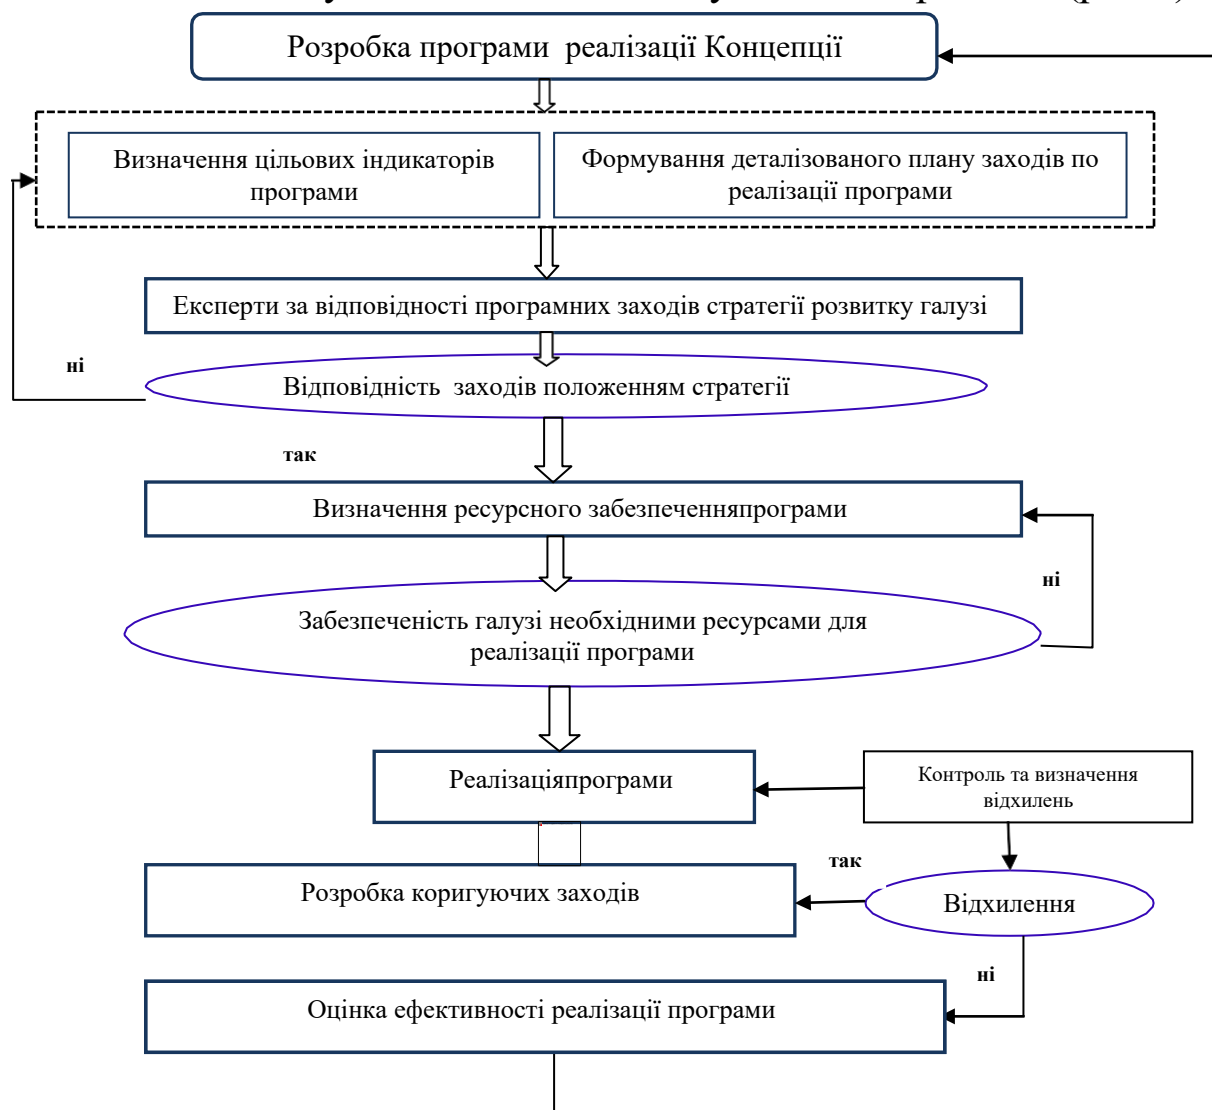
Розробка програми реалізації Концепції

Визначення цільових індикаторів програми

Формування деталізованого плану заходів по реалізації програми

Експерти за відповідності програмних заходів стратегії розвитку галузі

ні

Відповідність заходів положенням стратегії

так

Визначення ресурсного забезпеченняпрограми

ні

Забезпеченість галузі необхідними ресурсами для реалізації програми

Реалізаціяпрограми

Контроль та визначення відхилень

так

Розробка коригуючих заходів

Відхилення

ні

Оцінка ефективності реалізації програми